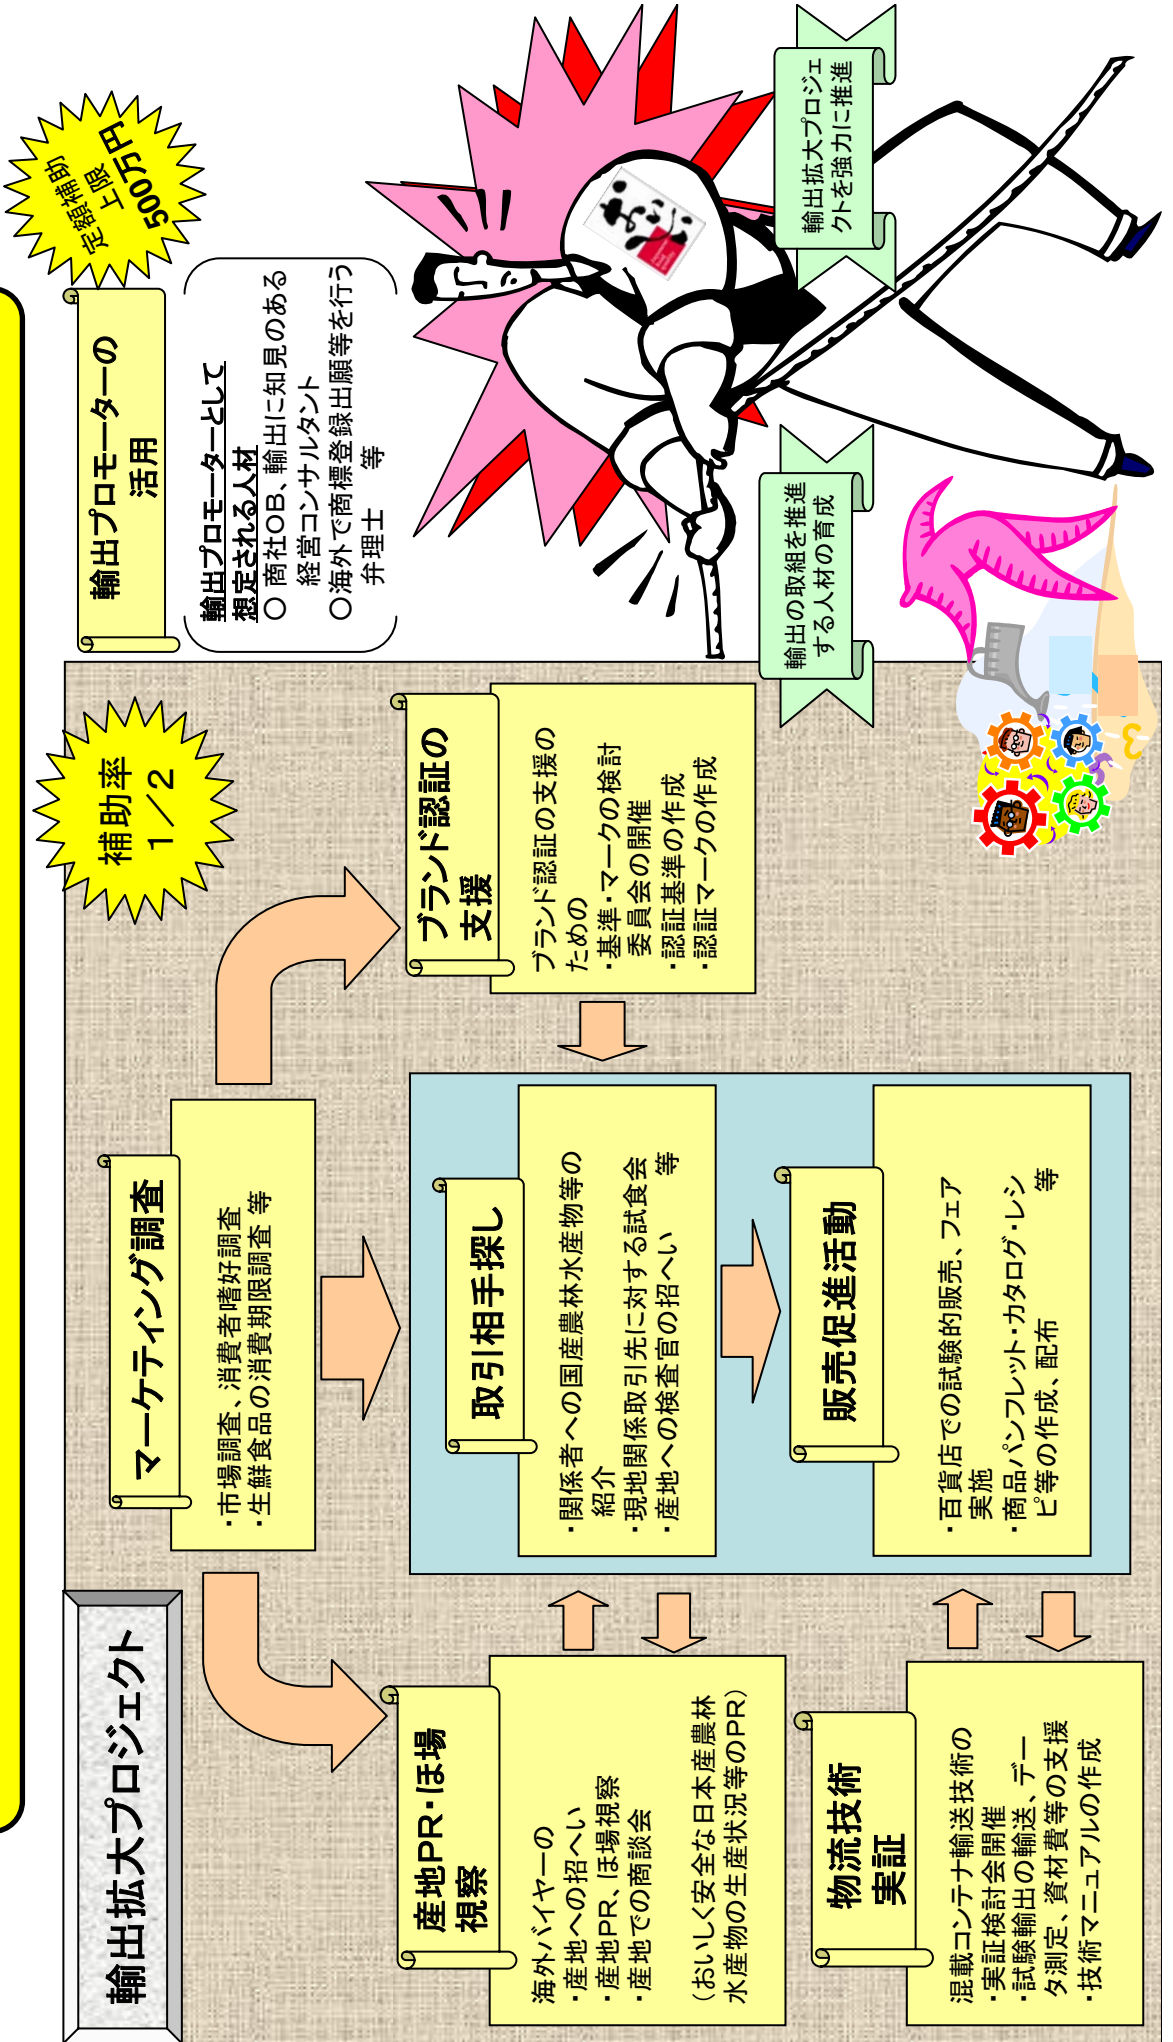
輸出拡大プロジェクト

定額補助
上限
500万円

輸出プロモーターの活用

輸出プロモーターとして想定される人材
○ 商社OB、輸出に知見のある経営コンサルタント
○海外で商標登録出願等を行う弁理士　等

輸出拡大プロジェクトを強力に推進

輸出の取組を推進する人材の育成

補助率
1／2

マーケティング調査

・市場調査、消費者嗜好調査
・生鮮食品の消費期限調査 等

ブランド認証の支援

ブランド認証の支援のための
・基準・マークの検討委員会の開催
・認証基準の作成
・認証マークの作成

取引相手探し

・関係者への国産農林水産物等の紹介
・現地関係取引先に対する試食会
・産地への検査官の招へい　等

販売促進活動

・百貨店での試験的販売、フェア実施
・商品パンフレット・カタログ・レシピ等の作成、配布　等

産地PR・ほ場視察

海外バイヤーの
・産地への招へい
・産地PR、ほ場視察
・産地での商談会
（おいしく安全な日本産農林水産物の生産状況等のPR）

物流技術実証

混載コンテナ輸送技術の
・実証検討会開催
・試験輸出の輸送、データ測定、資材費等の支援
・技術マニュアルの作成